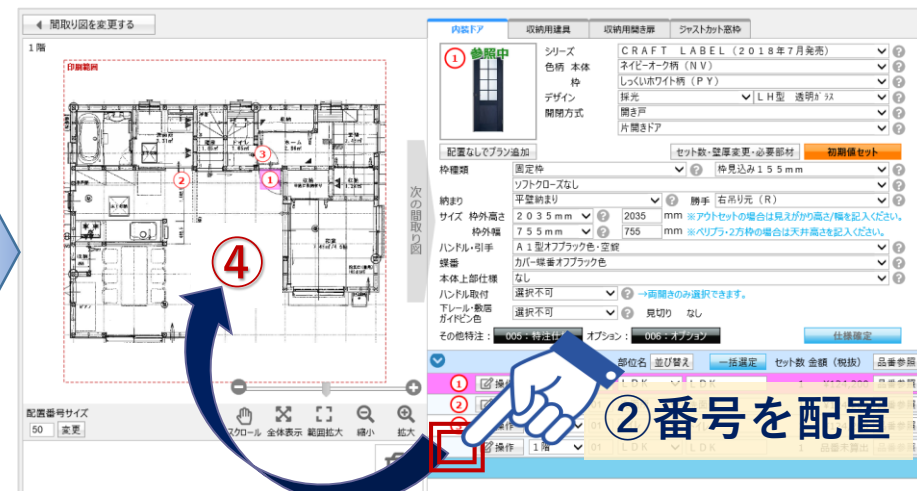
◀ 間取り図を変更する

1 階

印刷範囲

①
②
③

④

次の間取り図

配置番号サイズ
50 変更

スクロール 全体表示 範囲拡大 縮小 拡大

内装ドア | 収納用建具 | 収納用開き扉 | ジャストカット窓枠

① 参照中

シリーズ CRAFT LABEL（2018年7月発売）
色柄 本体 ネイビーオーク柄（NV）
枠 しっくいホワイト柄（PY）
デザイン 採光 LH型 透明ｶﾞﾗｽ
開閉方式 開き戸
片開きドア

配置なしでプラン追加
セット数・壁厚変更・必要部材 初期値セット

枠種類 固定枠 枠見込み155mm
ソフトクローズなし
納まり 平壁納まり 勝手 右吊り元（R）
サイズ 枠外高さ 2035mm 2035 mm ※アウトセットの場合は見えがかり高さ/幅を記入ください。
枠外幅 755mm 755 mm ※ベリブラ・2方枠の場合は天井高さを記入ください。
ハンドル・引手 A1型オフブラック色・空錠
蝶番 カバー蝶番オフブラック色
本体上部仕様 なし
ハンドル取付 選択不可 →両開きのみ選択できます。
下レール・敷居ガイドピン色 選択不可 見切り なし
その他特注： 005：特注仕 オプション： 006：オプション
仕様確定

部位名 並び替え 一括選定 セット数 金額（税抜） 品番参照
①
②
操作 1階
L D K

②番号を配置